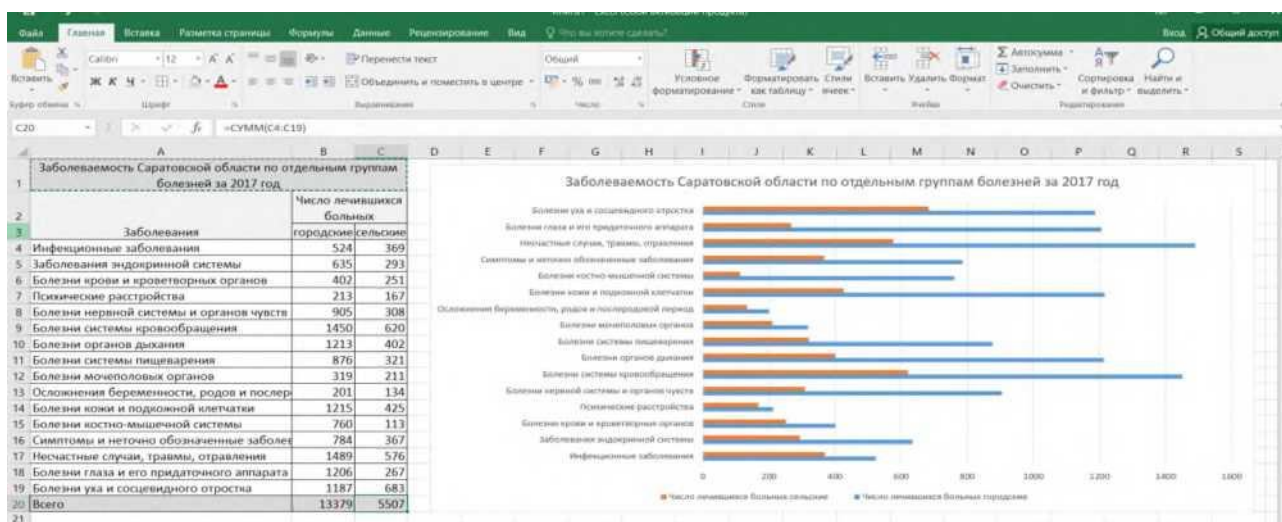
Файл Главная Вставка Разметка страницы Формулы Данные Рецензирование Вид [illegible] Вход Общий доступ

Вставить Calibri 12 Перенести текст Общий Условное форматирование Форматировать как таблицу Стили ячеек Вставить Удалить Формат Автосумма Заполнить Очистить Сортировка и фильтр Найти и выделить
Буфер обмена Шрифт Выравнивание Число Стили Ячейки Редактирование

C20 =СУММ(C4:C19)

| | A | B | C |
|---|---|---|---|
| 1 | Заболеваемость Саратовской области по отдельным группам болезней за 2017 год | | |
| 2 | Заболевания | Число лечившихся больных | |
| 3 | | городские | сельские |
| 4 | Инфекционные заболевания | 524 | 369 |
| 5 | Заболевания эндокринной системы | 635 | 293 |
| 6 | Болезни крови и кроветворных органов | 402 | 251 |
| 7 | Психические расстройства | 213 | 167 |
| 8 | Болезни нервной системы и органов чувств | 905 | 308 |
| 9 | Болезни системы кровообращения | 1450 | 620 |
| 10 | Болезни органов дыхания | 1213 | 402 |
| 11 | Болезни системы пищеварения | 876 | 321 |
| 12 | Болезни мочеполовых органов | 319 | 211 |
| 13 | Осложнения беременности, родов и послер | 201 | 134 |
| 14 | Болезни кожи и подкожной клетчатки | 1215 | 425 |
| 15 | Болезни костно-мышечной системы | 760 | 113 |
| 16 | Симптомы и неточно обозначенные заболе | 784 | 367 |
| 17 | Несчастные случаи, травмы, отравления | 1489 | 576 |
| 18 | Болезни глаза и его придаточного аппарата | 1206 | 267 |
| 19 | Болезни уха и сосцевидного отростка | 1187 | 683 |
| 20 | Всего | 13379 | 5507 |

Заболеваемость Саратовской области по отдельным группам болезней за 2017 год

Болезни уха и сосцевидного отростка
Болезни глаза и его придаточного аппарата
Несчастные случаи, травмы, отравления
Симптомы и неточно обозначенные заболевания
Болезни костно-мышечной системы
Болезни кожи и подкожной клетчатки
Осложнения беременности, родов и послеродовой период
Болезни мочеполовых органов
Болезни системы пищеварения
Болезни органов дыхания
Болезни системы кровообращения
Болезни нервной системы и органов чувств
Психические расстройства
Болезни крови и кроветворных органов
Заболевания эндокринной системы
Инфекционные заболевания

0 200 400 600 800 1000 1200 1400 1600

Число лечившихся больных сельские Число лечившихся больных городские